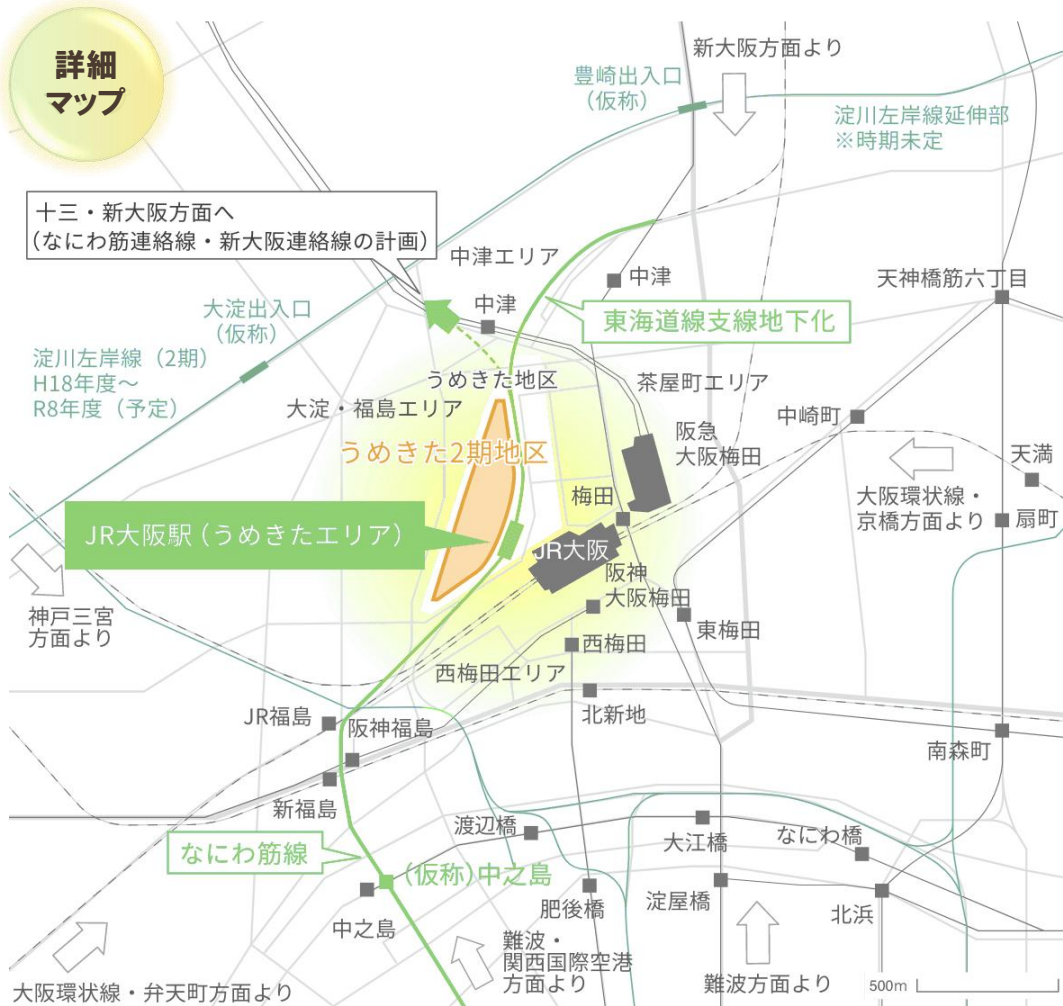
詳細
マップ

新大阪方面より

豊崎出入口
（仮称）

淀川左岸線延伸部
※時期未定

十三・新大阪方面へ
（なにわ筋連絡線・新大阪連絡線の計画）

中津エリア

中津

天神橋筋六丁目

大淀出入口
（仮称）

中津

東海道線支線地下化

淀川左岸線（2期）
H18年度～
R8年度（予定）

うめきた地区

茶屋町エリア

大淀・福島エリア

中崎町

阪急
大阪梅田

うめきた2期地区

天満

梅田

大阪環状線・
京橋方面より

扇町

JR大阪駅（うめきたエリア）

JR大阪

阪神
大阪梅田

神戸三宮
方面より

東梅田

西梅田

西梅田エリア

北新地

JR福島

阪神福島

南森町

新福島

渡辺橋

大江橋

なにわ橋

なにわ筋線

（仮称）中之島

肥後橋

淀屋橋

北浜

中之島

難波・
関西国際空港
方面より

大阪環状線・弁天町方面より

難波方面より

500m